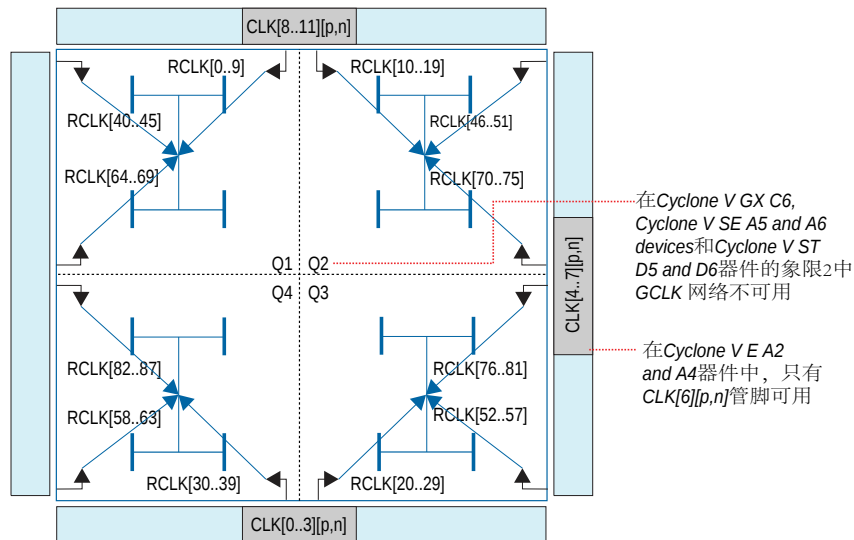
CLK[8..11][p,n]

RCLK[0..9]
RCLK[10..19]
RCLK[40..45]
RCLK[46..51]
RCLK[64..69]
RCLK[70..75]

在Cyclone V GX C6, Cyclone V SE A5 and A6 devices和Cyclone V ST D5 and D6器件的象限2中GCLK 网络不可用

Q1 Q2
Q4 Q3

CLK[4..7][p,n]

在Cyclone V E A2 and A4器件中，只有CLK[6][p,n]管脚可用

RCLK[82..87]
RCLK[76..81]
RCLK[58..63]
RCLK[52..57]
RCLK[30..39]
RCLK[20..29]

CLK[0..3][p,n]